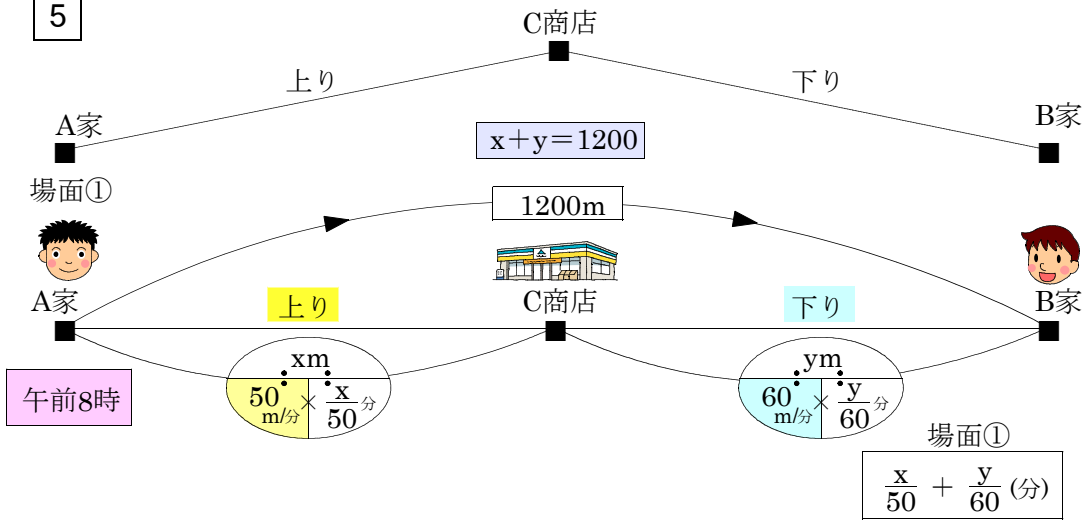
5

C商店

上り

下り

A家

B家

x＋y＝1200

場面①

1200m

A家

上り

C商店

下り

B家

午前8時

xm

50 m/分 × $\frac{x}{50}$ 分

ym

60 m/分 × $\frac{y}{60}$ 分

場面①

$\frac{x}{50} + \frac{y}{60}$ (分)